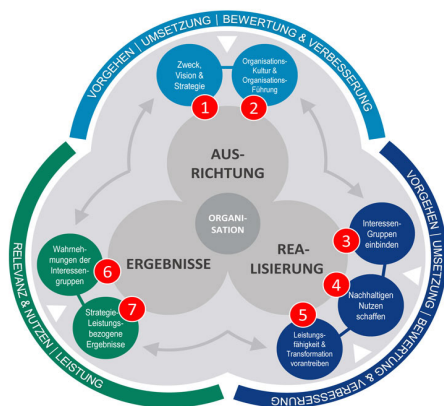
VORGEHEN | UMSETZUNG | BEWERTUNG & VERBESSERUNG

Zweck, Vision & Strategie
1

Organisations-Kultur & Organisations-Führung
2

AUS-RICHTUNG

ORGANISATION

ERGEBNISSE

REA-LISIERUNG

Interessen-Gruppen einbinden
3

Nachhaltigen Nutzen schaffen
4

Leistungs-fähigkeit & Transformation vorantreiben
5

Wahrneh-mungen der Interessen-gruppen
6

Strategie-Leistungs-bezogene Ergebnisse
7

VORGEHEN | UMSETZUNG | BEWERTUNG & VERBESSERUNG

RELEVANZ & NUTZEN | LEISTUNG